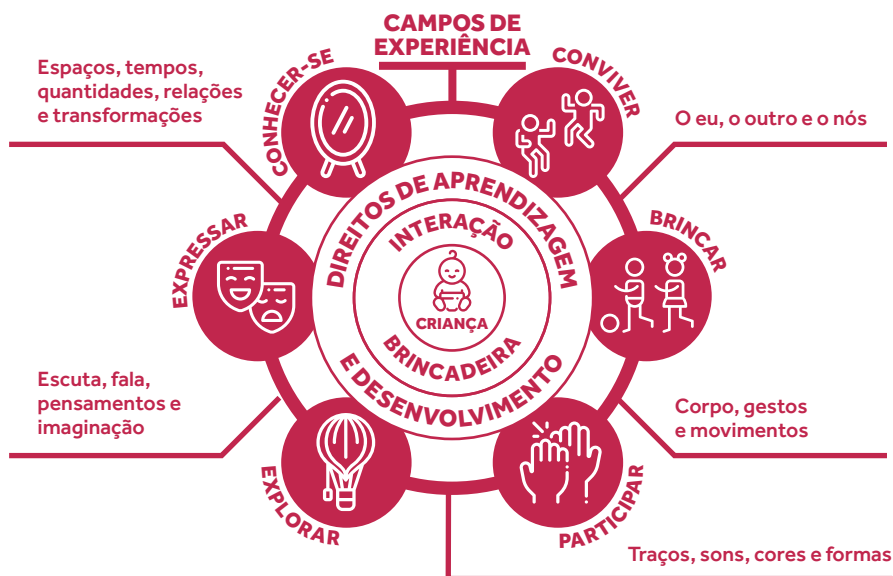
CAMPOS DE EXPERIÊNCIA

Espaços, tempos, quantidades, relações e transformações

CONHECER-SE

CONVIVER

O eu, o outro e o nós

DIREITOS DE APRENDIZAGEM E DESENVOLVIMENTO

INTERAÇÃO

CRIANÇA

BRINCADEIRA

EXPRESSAR

BRINCAR

Escuta, fala, pensamentos e imaginação

Corpo, gestos e movimentos

EXPLORAR

PARTICIPAR

Traços, sons, cores e formas